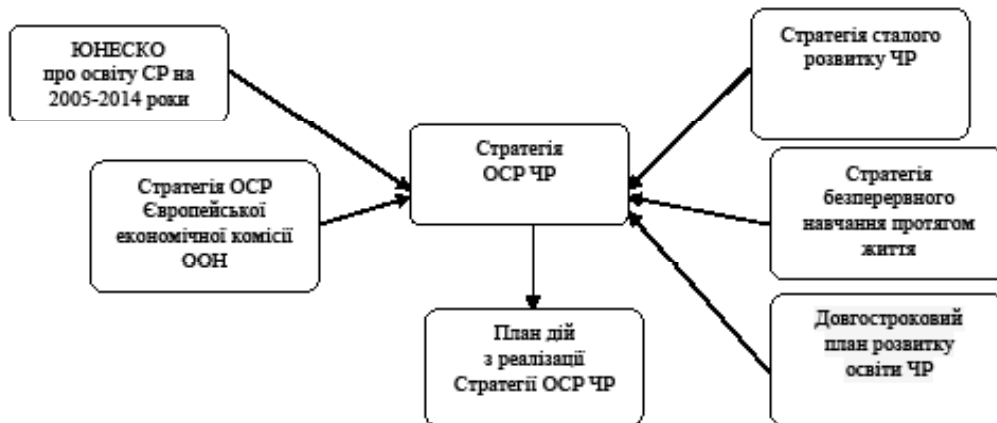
ЮНЕСКО про освіту СР на 2005-2014 роки

Стратегія ОСР Європейської економічної комісії ООН

Стратегія ОСР ЧР

План дій з реалізації Стратегії ОСР ЧР

Стратегія сталого розвитку ЧР

Стратегія безперервного навчання протягом життя

Довгостроковий план розвитку освіти ЧР